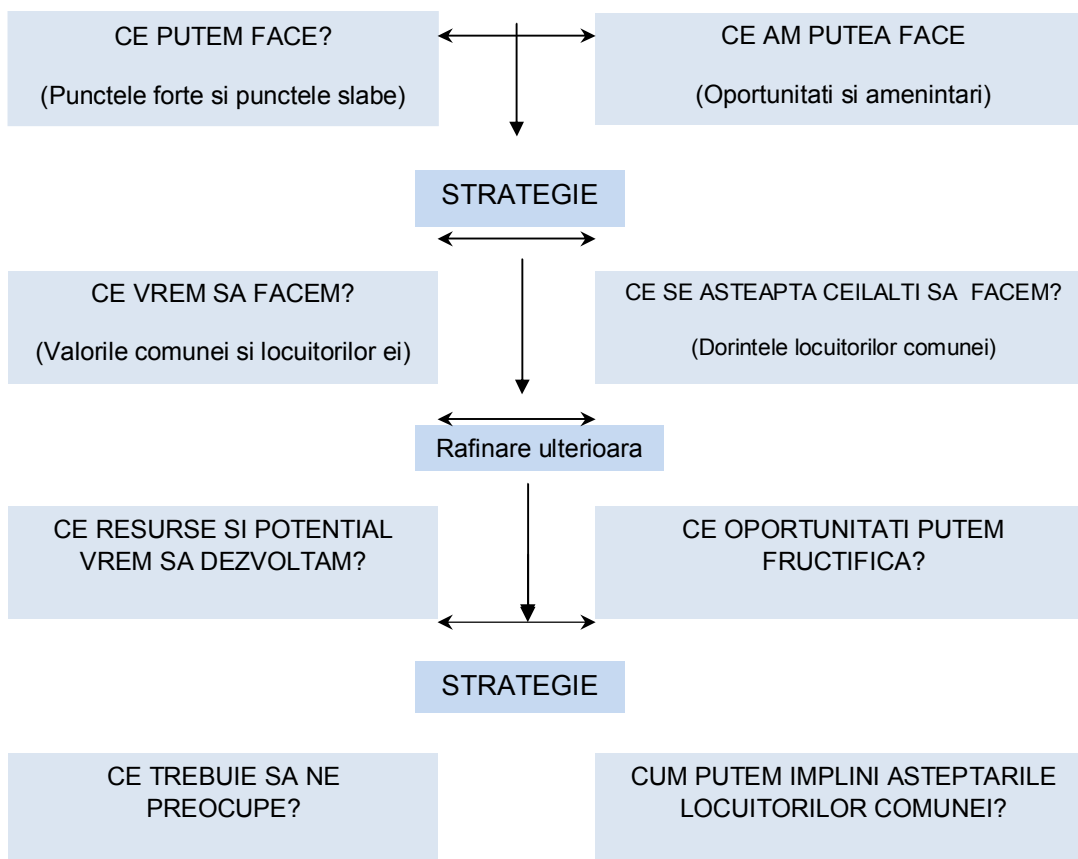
CE PUTEM FACE?

(Punctele forte si punctele slabe)

CE AM PUTEA FACE

(Oportunitati si amenintari)

STRATEGIE

CE VREM SA FACEM?

(Valorile comunei si locuitorilor ei)

CE SE ASTEAPTA CEILALTI SA FACEM?

(Dorintele locuitorilor comunei)

Rafinare ulterioara

CE RESURSE SI POTENTIAL VREM SA DEZVOLTAM?

CE OPORTUNITATI PUTEM FRUCTIFICA?

STRATEGIE

CE TREBUIE SA NE PREOCUPE?

CUM PUTEM IMPLINI ASTEPTARILE LOCUITORILOR COMUNEI?